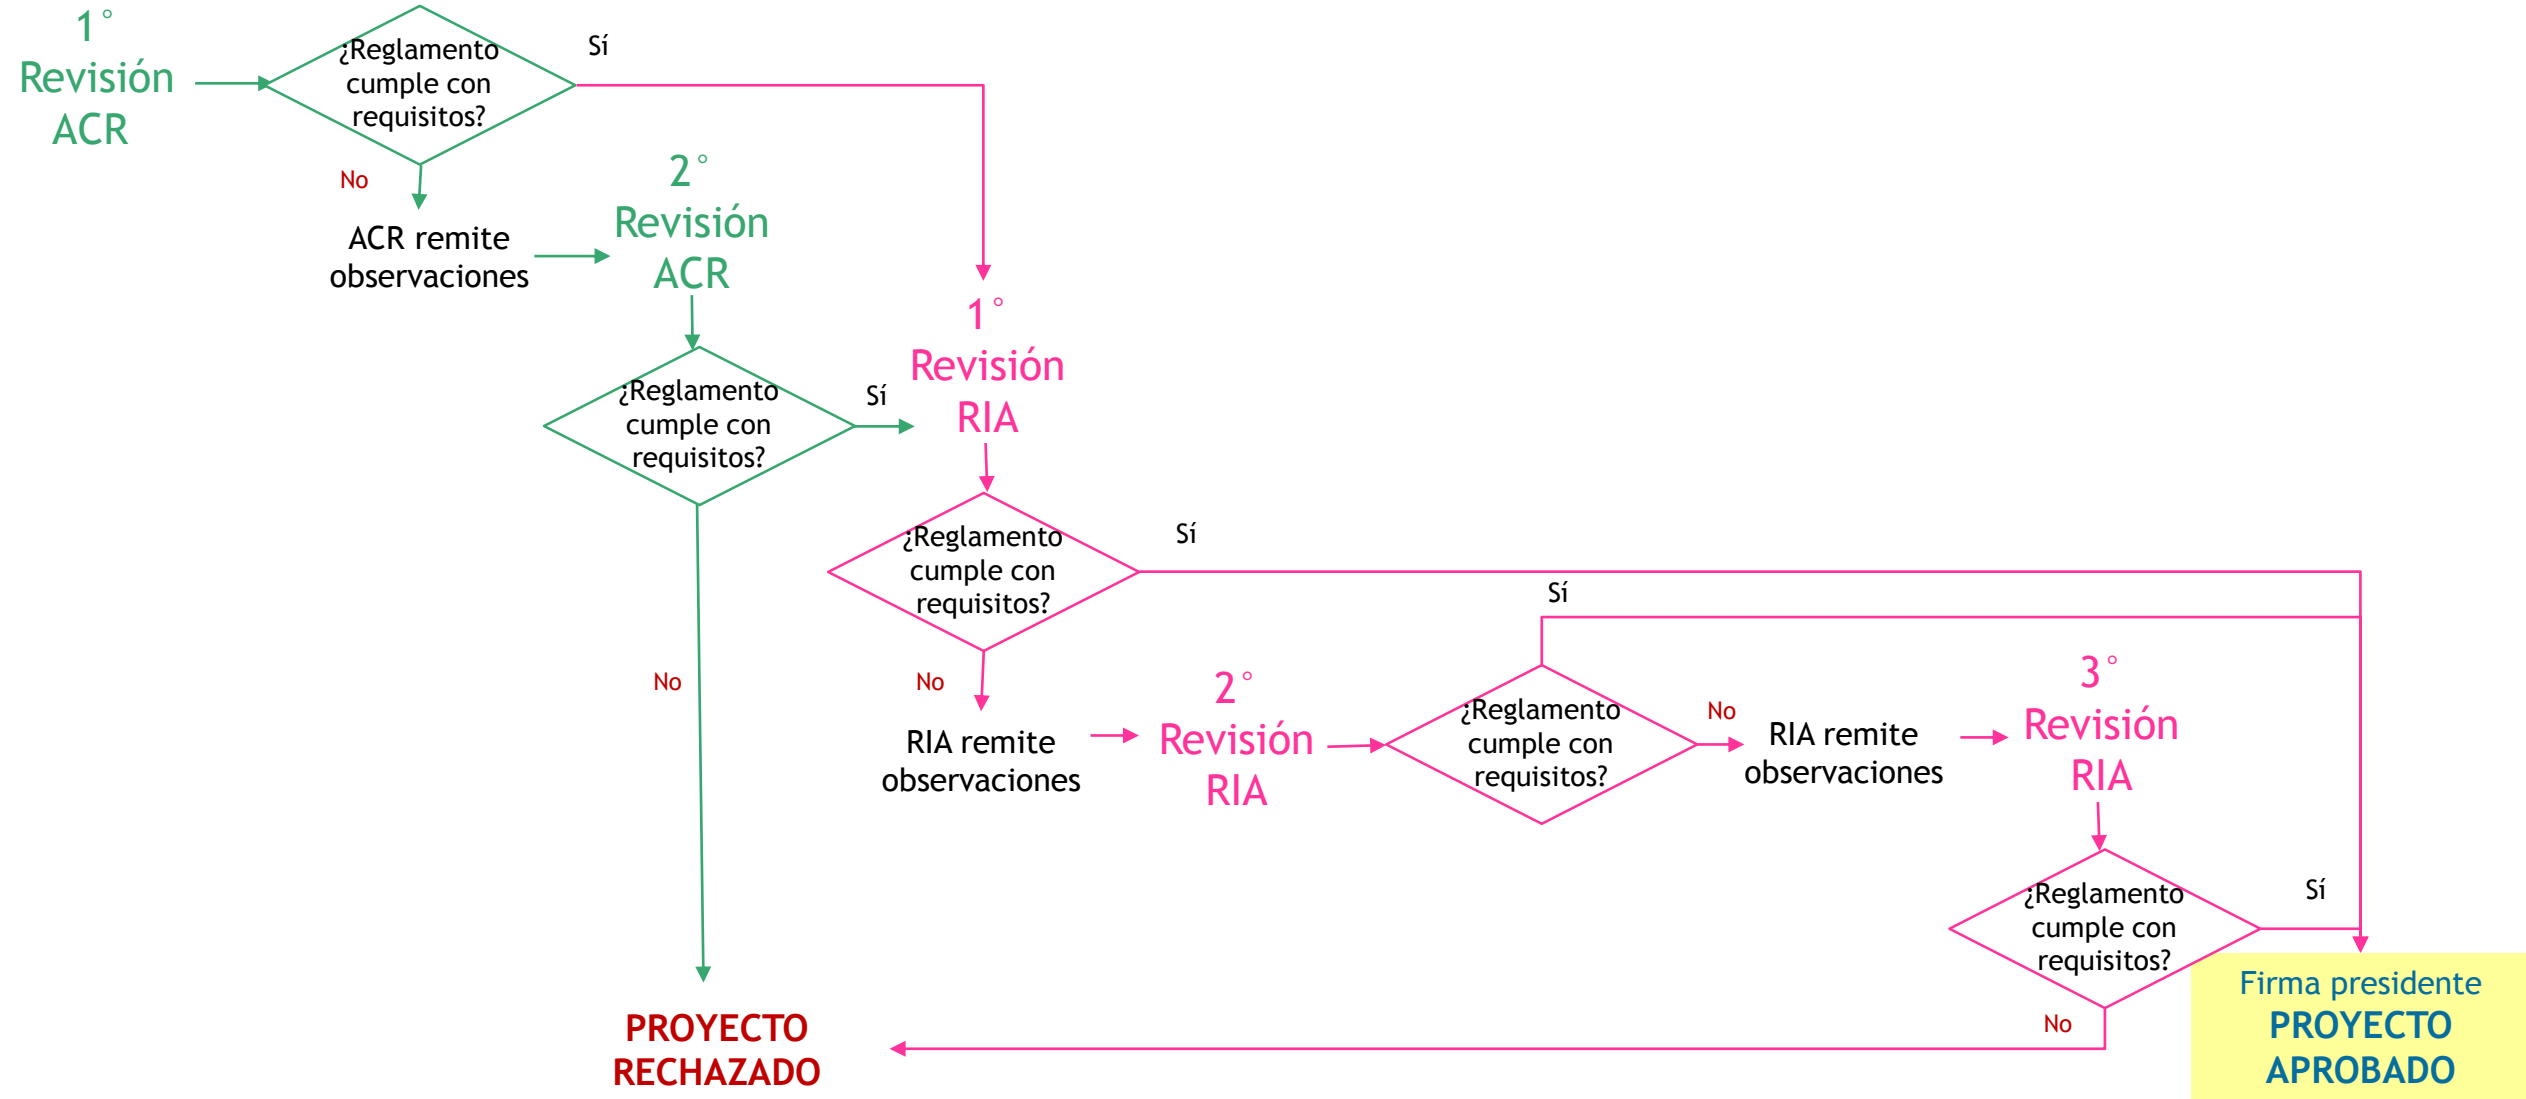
1° Revisión ACR

¿Reglamento cumple con requisitos?

Sí

No

ACR remite observaciones

2° Revisión ACR

¿Reglamento cumple con requisitos?

Sí

No

1° Revisión RIA

¿Reglamento cumple con requisitos?

Sí

No

RIA remite observaciones

2° Revisión RIA

Sí

¿Reglamento cumple con requisitos?

No

RIA remite observaciones

3° Revisión RIA

¿Reglamento cumple con requisitos?

Sí

No

PROYECTO RECHAZADO

Firma presidente
PROYECTO APROBADO